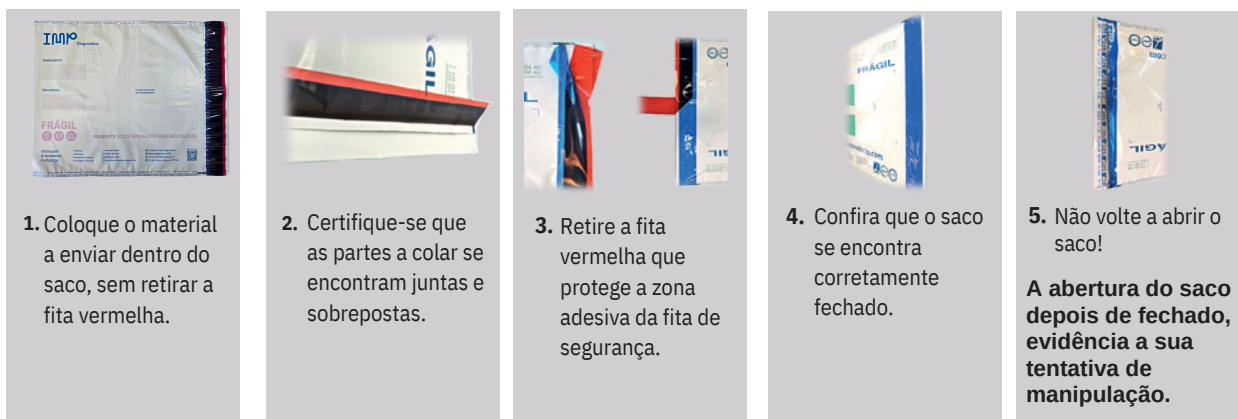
IMP Diagnostics

Destinatário

Remetente

FRÁGIL

URGENTE | CONTÉM MATERIAL BIOLÓGICO

1. Coloque o material a enviar dentro do saco, sem retirar a fita vermelha.

2. Certifique-se que as partes a colar se encontram juntas e sobrepostas.

3. Retire a fita vermelha que protege a zona adesiva da fita de segurança.

FRÁGIL

4. Confira que o saco se encontra corretamente fechado.

5. Não volte a abrir o saco!

A abertura do saco depois de fechado, evidência a sua tentativa de manipulação.